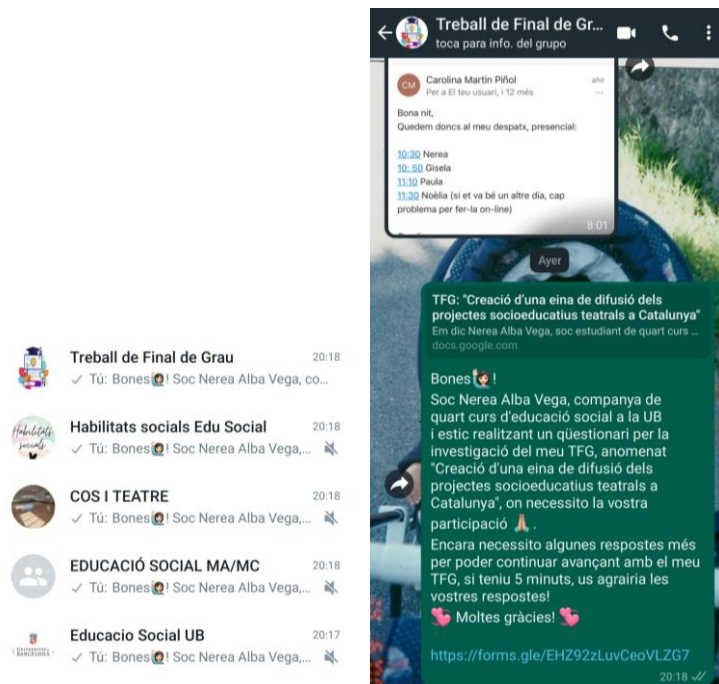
Treball de Final de Grau 20:18
✓ Tú: Bones🙋‍♀️! Soc Nerea Alba Vega, co...

Habilitats socials Edu Social 20:18
✓ Tú: Bones🙋‍♀️! Soc Nerea Alba Vega,...

COS I TEATRE 20:18
✓ Tú: Bones🙋‍♀️! Soc Nerea Alba Vega,...

EDUCACIÓ SOCIAL MA/MC 20:18
✓ Tú: Bones🙋‍♀️! Soc Nerea Alba Vega,...

Educacio Social UB 20:17
✓ Tú: Bones🙋‍♀️! Soc Nerea Alba Vega,...

Treball de Final de Gr...
toca para info. del grupo

CM Carolina Martin Piñol
Per a El teu usuari, i 12 més

Bona nit,
Quedem doncs al meu despatx, presencial:

10:30 Nerea
10: 50 Gisela
11:10 Paula
11:30 Noèlia (si et va bé un altre dia, cap problema per fer-la on-line)

8:01

Ayer

TFG: "Creació d'una eina de difusió dels projectes socioeducatius teatrals a Catalunya"
Em dic Nerea Alba Vega, soc estudiant de quart curs ...
docs.google.com

Bones🙋‍♀️!
Soc Nerea Alba Vega, companya de quart curs d'educació social a la UB i estic realitzant un qüestionari per la investigació del meu TFG, anomenat "Creació d'una eina de difusió dels projectes socioeducatius teatrals a Catalunya", on necessito la vostra participació 🙏.
Encara necessito algunes respostes més per poder continuar avançant amb el meu TFG, si teniu 5 minuts, us agrairia les vostres respostes!
💘 Moltes gràcies! 💘

https://forms.gle/EHZ92zLuvCeoVLZG7
20:18